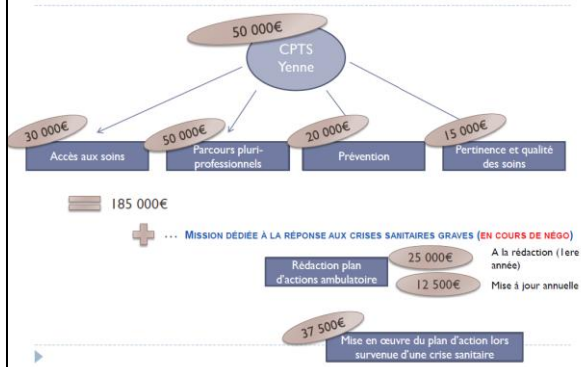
50 000€

CPTS Yenne

30 000€

Accès aux soins

50 000€

Parcours pluri-professionnels

20 000€

Prévention

15 000€

Pertinence et qualité des soins

185 000€

… MISSION DÉDIÉE À LA RÉPONSE AUX CRISES SANITAIRES GRAVES (EN COURS DE NÉGO)

Rédaction plan d'actions ambulatoire

25 000€

A la rédaction (1ere année)

12 500€

Mise à jour annuelle

37 500€

Mise en œuvre du plan d'action lors survenue d'une crise sanitaire